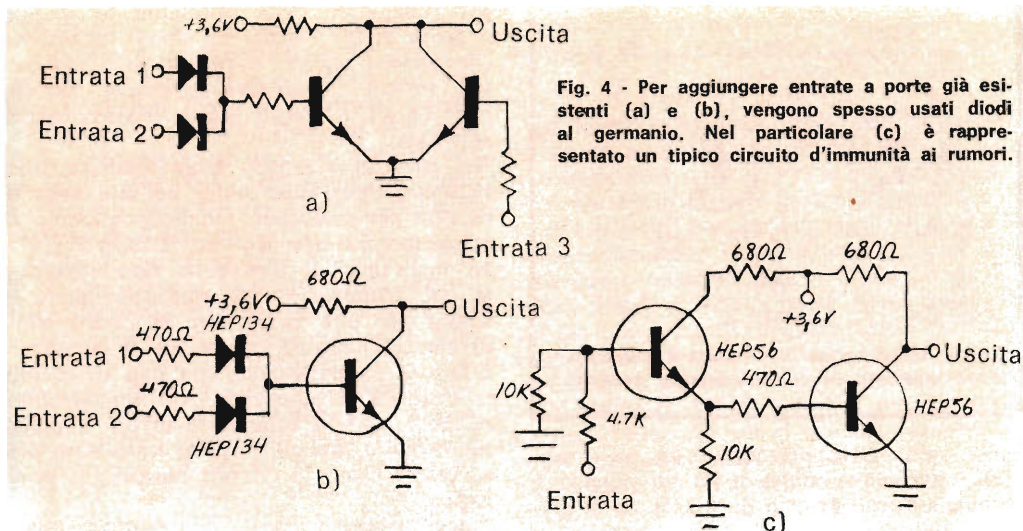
+3,6V
Uscita
Entrata 1
Entrata 2
a)
Entrata 3

Fig. 4 - Per aggiungere entrate a porte già esistenti (a) e (b), vengono spesso usati diodi al germanio. Nel particolare (c) è rappresentato un tipico circuito d'immunità ai rumori.

680Ω
+3,6V
Uscita
470Ω
HEP134
Entrata 1
470Ω
Entrata 2
HEP134
b)

680Ω
680Ω
+3,6V
HEP56
Uscita
470Ω
10K
4.7K
HEP56
10K
Entrata
c)